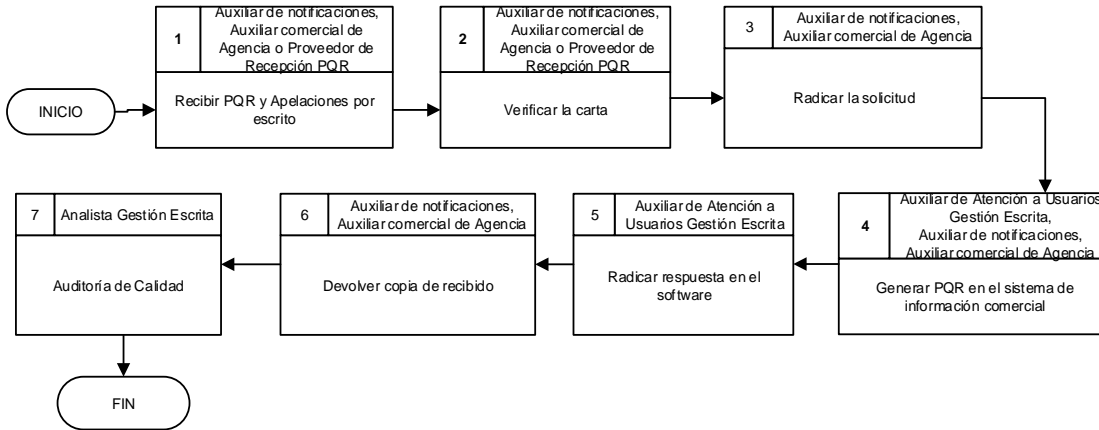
INICIO

1 Auxiliar de notificaciones, Auxiliar comercial de Agencia o Proveedor de Recepción PQR

Recibir PQR y Apelaciones por escrito

2 Auxiliar de notificaciones, Auxiliar comercial de Agencia o Proveedor de Recepción PQR

Verificar la carta

3 Auxiliar de notificaciones, Auxiliar comercial de Agencia

Radicar la solicitud

4 Auxiliar de Atención a Usuarios Gestión Escrita, Auxiliar de notificaciones, Auxiliar comercial de Agencia

Generar PQR en el sistema de información comercial

5 Auxiliar de Atención a Usuarios Gestión Escrita

Radicar respuesta en el software

6 Auxiliar de notificaciones, Auxiliar comercial de Agencia

Devolver copia de recibido

7 Analista Gestión Escrita

Auditoría de Calidad

FIN